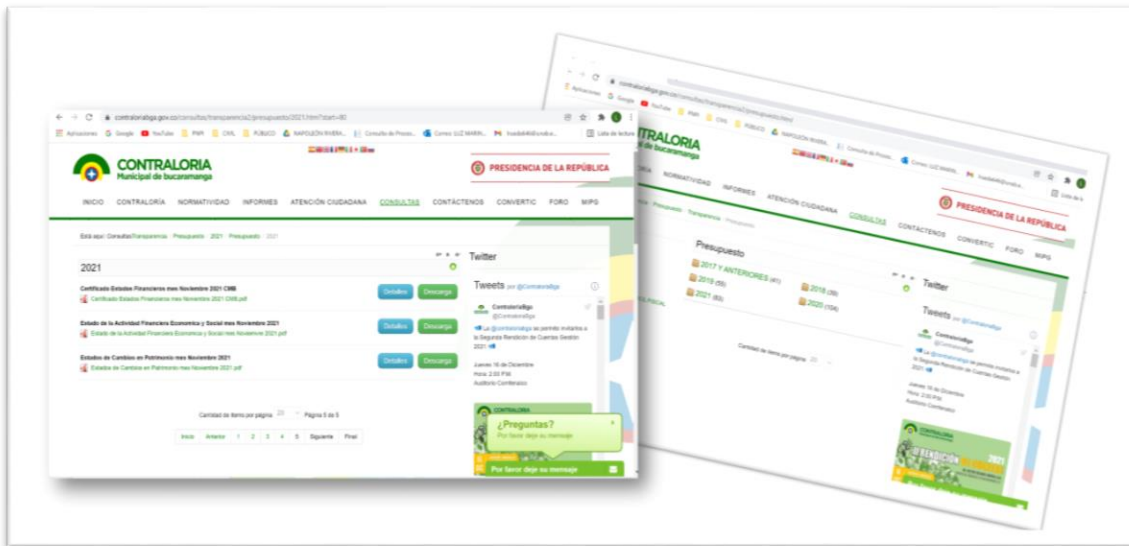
contraloriabga.gov.co/consultas/transparencia2/presupuesto/2021.html?start=80

Aplicaciones Google YouTube PAPI CIVIL PÚBLICO NAPOLEÓN RIVERA Consulta de Proceso Correo: LUZ MARIN Lista de lectura

CONTRALORIA
Municipal de bucaramanga

PRESIDENCIA DE LA REPÚBLICA

INICIO CONTRALORÍA NORMATIVIDAD INFORMES ATENCIÓN CIUDADANA CONSULTAS CONTÁCTENOS CONVERTIC FORO MIPG

Está aquí: Consultas Transparencia Presupuesto 2021 Presupuesto 2021

2021

Certificado Estados Financieros mes Noviembre 2021 CMB
Certificado Estados Financieros mes Noviembre 2021 CMB.pdf
Detalles Descarga

Estado de la Actividad Financiera Economica y Social mes Noviembre 2021
Estado de la Actividad Financiera Economica y Social mes Noviembre 2021.pdf
Detalles Descarga

Estados de Cambios en Patrimonio mes Noviembre 2021
Estados de Cambios en Patrimonio mes Noviembre 2021.pdf
Detalles Descarga

Cantidad de ítems por página 20 Página 5 de 5

Inicio Anterior 1 2 3 4 5 Siguiente Final

Twitter

Tweets por @ContraloriaBga

ContraloriaBga
@ContraloriaBga

La @contraloriabga se permite invitarlos a la Segunda Rendición de Cuentas Gestión 2021

Jueves 16 de Diciembre
Hora: 2:00 PM
Auditorio Comfenalco

¿Preguntas?
Por favor deje su mensaje

Por favor deje su mensaje

contraloriabga.gov.co/consultas/transparencia2/presupuesto.html

TRALORIA
pal de bucaramanga

PRESIDENCIA DE LA REPÚBLICA

NORMATIVIDAD INFORMES ATENCIÓN CIUDADANA CONSULTAS CONTÁCTENOS CONVERTIC FORO MIPG

Presupuesto

2017 Y ANTERIORES (41)
2018 (39)
2019 (55)
2020 (104)
2021 (83)

Cantidad de ítems por página 20

Twitter

Tweets por @ContraloriaBga

ContraloriaBga
@ContraloriaBga

La @contraloriabga se permite invitarlos a la Segunda Rendición de Cuentas Gestión 2021

Jueves 16 de Diciembre
Hora: 2:00 PM
Auditorio Comfenalco

CONTRALORIA
RENDICIÓN
2021